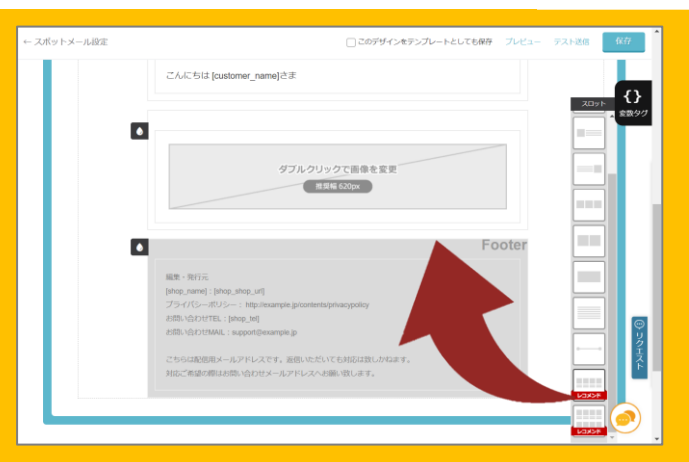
← スポットメール設定

このデザインをテンプレートとしても保存　プレビュー　テスト送信　保存

こんにちは [customer_name]さま

ダブルクリックで画像を変更
推奨幅 620px

Footer

編集・発行元
[shop_name]：[shop_shop_url]
プライバシーポリシー：http://example.jp/contents/privacypolicy
お問い合わせTEL：[shop_tel]
お問い合わせMAIL：support@example.jp

こちらは配信用メールアドレスです。返信いただいても対応は致しかねます。
対応ご希望の際はお問い合わせメールアドレスへお願い致します。

スロット

{}
変数タグ

リクエスト

レコメンド

レコメンド